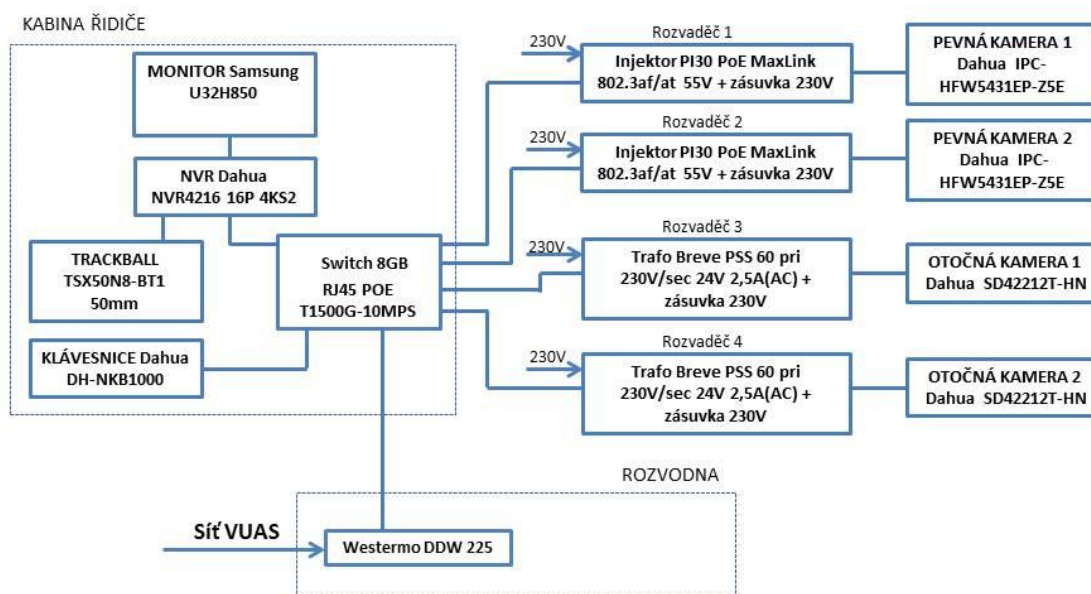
KABINA ŘIDIČE

MONITOR Samsung U32H850

NVR Dahua NVR4216 16P 4KS2

TRACKBALL TSX50N8-BT1 50mm

Switch 8GB RJ45 POE T1500G-10MPS

KLÁVESNICE Dahua DH-NKB1000

Rozvaděč 1

230V

Injektor PI30 PoE MaxLink 802.3af/at 55V + zásuvka 230V

PEVNÁ KAMERA 1 Dahua IPC-HFW5431EP-Z5E

Rozvaděč 2

230V

Injektor PI30 PoE MaxLink 802.3af/at 55V + zásuvka 230V

PEVNÁ KAMERA 2 Dahua IPC-HFW5431EP-Z5E

Rozvaděč 3

230V

Trafo Breve PSS 60 pri 230V/sec 24V 2,5A(AC) + zásuvka 230V

OTOČNÁ KAMERA 1 Dahua SD42212T-HN

Rozvaděč 4

230V

Trafo Breve PSS 60 pri 230V/sec 24V 2,5A(AC) + zásuvka 230V

OTOČNÁ KAMERA 2 Dahua SD42212T-HN

ROZVODNA

Síť VUAS

Westermo DDW 225